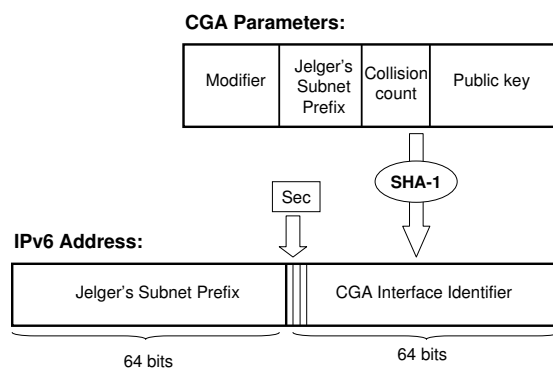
CGA Parameters:

| Modifier | Jelger's Subnet Prefix | Collision count | Public key |
|---|---|---|---|

SHA-1

Sec

IPv6 Address:

| Jelger's Subnet Prefix | CGA Interface Identifier |
|---|---|

64 bits

64 bits